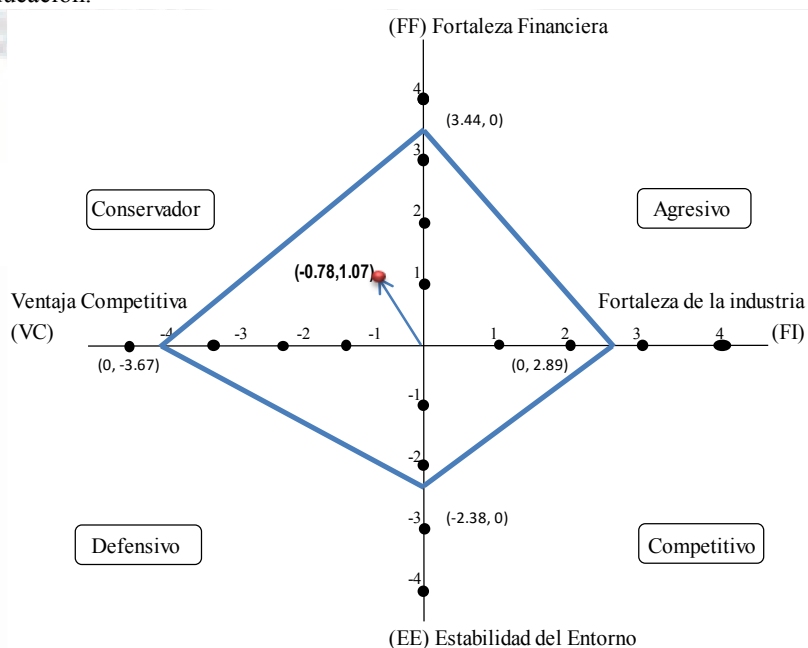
ubicación.

(FF) Fortaleza Financiera

4

(3.44, 0)

3

2

Conservador

Agresivo

1

(-0.78,1.07)

Ventaja Competitiva

(VC)

Fortaleza de la industria

(FI)

-4 -3 -2 -1 1 2 3 4

(0, -3.67)

(0, 2.89)

-1

-2

-3

(-2.38, 0)

Defensivo

Competitivo

-4

(EE) Estabilidad del Entorno